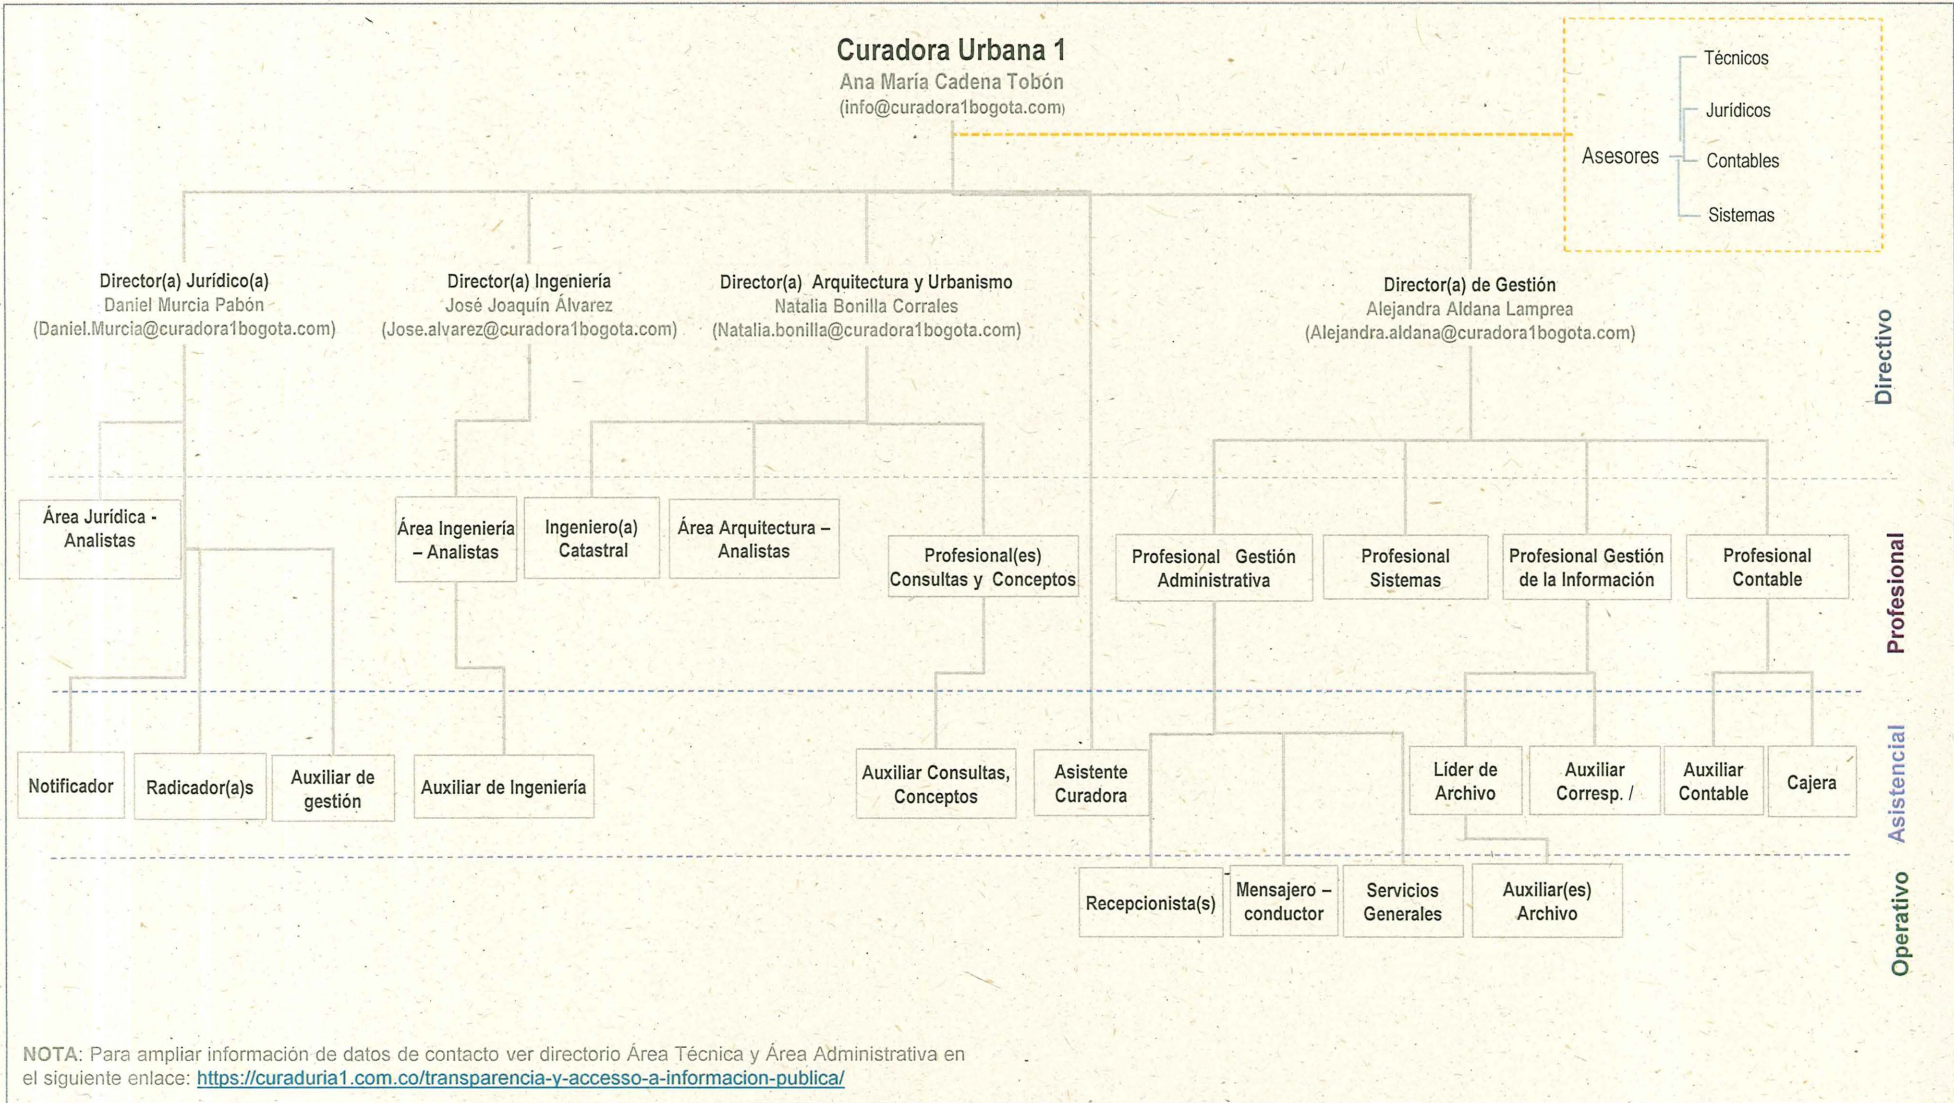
Curadora Urbana 1
Ana María Cadena Tobón
(info@curadora1bogota.com)

Asesores
Técnicos
Jurídicos
Contables
Sistemas

Director(a) Jurídico(a)
Daniel Murcia Pabón
(Daniel.Murcia@curadora1bogota.com)

Director(a) Ingeniería
José Joaquín Álvarez
(Jose.alvarez@curadora1bogota.com)

Director(a) Arquitectura y Urbanismo
Natalia Bonilla Corrales
(Natalia.bonilla@curadora1bogota.com)

Director(a) de Gestión
Alejandra Aldana Lamprea
(Alejandra.aldana@curadora1bogota.com)

Directivo

Área Jurídica - Analistas

Área Ingeniería – Analistas

Ingeniero(a) Catastral

Área Arquitectura – Analistas

Profesional(es) Consultas y Conceptos

Profesional Gestión Administrativa

Profesional Sistemas

Profesional Gestión de la Información

Profesional Contable

Profesional

Notificador

Radicador(a)s

Auxiliar de gestión

Auxiliar de Ingeniería

Auxiliar Consultas, Conceptos

Asistente Curadora

Líder de Archivo

Auxiliar Corresp. /

Auxiliar Contable

Cajera

Asistencial

Recepcionista(s)

Mensajero – conductor

Servicios Generales

Auxiliar(es) Archivo

Operativo

NOTA: Para ampliar información de datos de contacto ver directorio Área Técnica y Área Administrativa en el siguiente enlace: https://curaduria1.com.co/transparencia-y-accesso-a-informacion-publica/